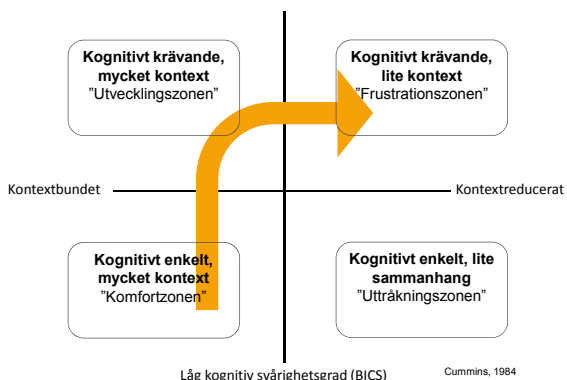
Kognitivt krävande, mycket kontext
"Utvecklingszonen"

Kognitivt krävande, lite kontext
"Frustrationszonen"

Kontextbundet

Kontextreducerat

Kognitivt enkelt, mycket kontext
"Komfortzonen"

Kognitivt enkelt, lite sammanhang
"Uttråkningszonen"

Låg kognitiv svårighetsgrad (BICS)

Cummins, 1984